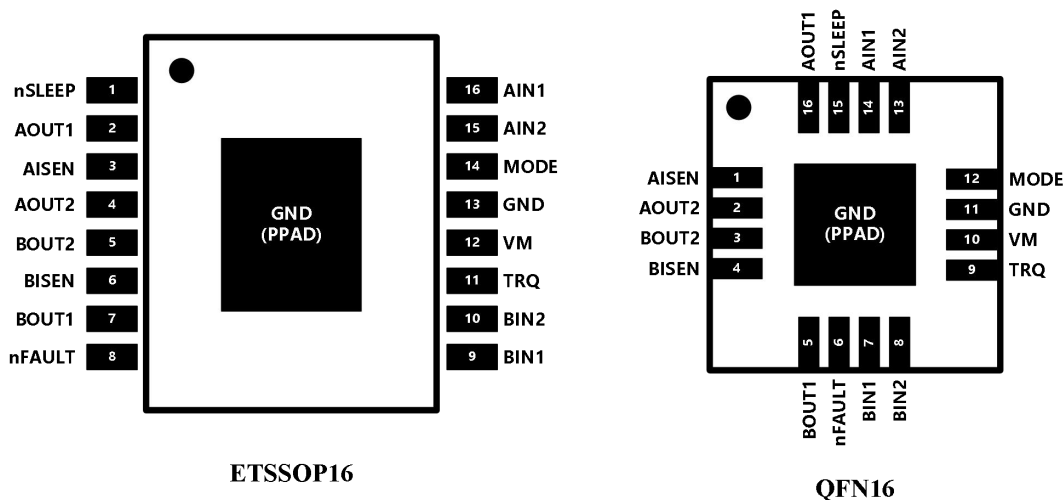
nSLEEP 1
AOUT1 2
AISEN 3
AOUT2 4
BOUT2 5
BISEN 6
BOUT1 7
nFAULT 8

16 AIN1
15 AIN2
14 MODE
13 GND
12 VM
11 TRQ
10 BIN2
9 BIN1

GND
(PPAD)

ETSSOP16

AOUT1 nSLEEP AIN1 AIN2
16 15 14 13

AISEN 1
AOUT2 2
BOUT2 3
BISEN 4

12 MODE
11 GND
10 VM
9 TRQ

GND
(PPAD)

5 6 7 8
BOUT1 nFAULT BIN1 BIN2

QFN16